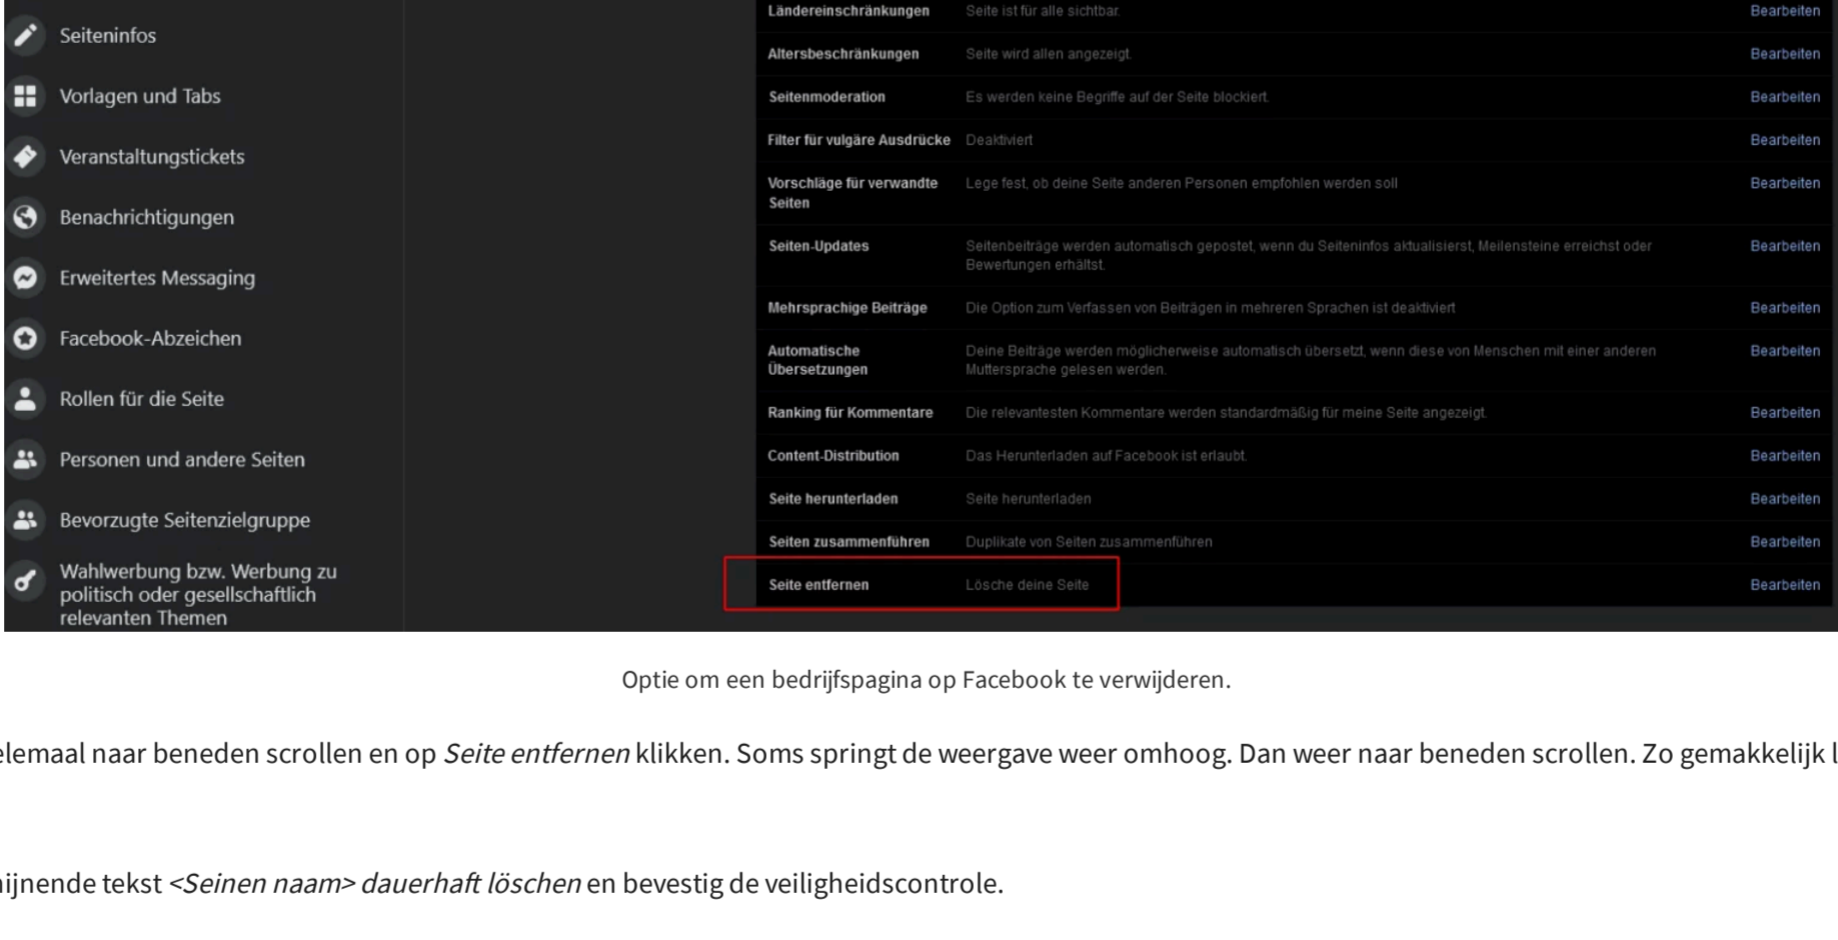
Seiteninfos
Vorlagen und Tabs
Veranstaltungstickets
Benachrichtigungen
Erweitertes Messaging
Facebook-Abzeichen
Rollen für die Seite
Personen und andere Seiten
Bevorzugte Seitenzielgruppe
Wahlwerbung bzw. Werbung zu politisch oder gesellschaftlich relevanten Themen

| | | |
|---|---|---|
| Ländereinschränkungen | Seite ist für alle sichtbar. | Bearbeiten |
| Altersbeschränkungen | Seite wird allen angezeigt. | Bearbeiten |
| Seitenmoderation | Es werden keine Begriffe auf der Seite blockiert. | Bearbeiten |
| Filter für vulgäre Ausdrücke | Deaktiviert | Bearbeiten |
| Vorschläge für verwandte Seiten | Lege fest, ob deine Seite anderen Personen empfohlen werden soll | Bearbeiten |
| Seiten-Updates | Seitenbeiträge werden automatisch gepostet, wenn du Seiteninfos aktualisierst, Meilensteine erreichst oder Bewertungen erhältst. | Bearbeiten |
| Mehrsprachige Beiträge | Die Option zum Verfassen von Beiträgen in mehreren Sprachen ist deaktiviert | Bearbeiten |
| Automatische Übersetzungen | Deine Beiträge werden möglicherweise automatisch übersetzt, wenn diese von Menschen mit einer anderen Muttersprache gelesen werden. | Bearbeiten |
| Ranking für Kommentare | Die relevantesten Kommentare werden standardmäßig für meine Seite angezeigt. | Bearbeiten |
| Content-Distribution | Das Herunterladen auf Facebook ist erlaubt. | Bearbeiten |
| Seite herunterladen | Seite herunterladen | Bearbeiten |
| Seiten zusammenführen | Duplikate von Seiten zusammenführen | Bearbeiten |
| Seite entfernen | Lösche deine Seite | Bearbeiten |

Optie om een bedrijfspagina op Facebook te verwijderen.

elemaal naar beneden scrollen en op *Seite entfernen* klikken. Soms springt de weergave weer omhoog. Dan weer naar beneden scrollen. Zo gemakkelijk l

ijnende tekst *<Seinen naam> dauerhaft löschen* en bevestig de veiligheidscontrole.